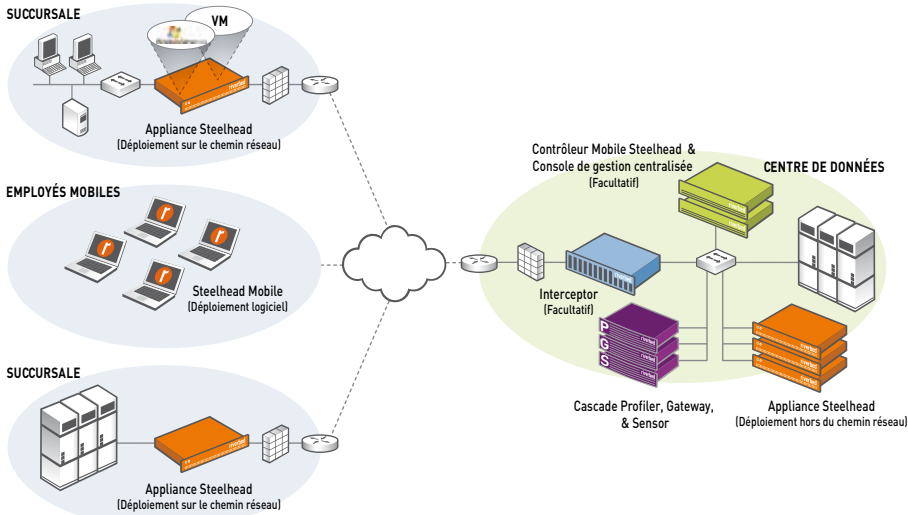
SUCCURSALE

VM

Appliance Steelhead
(Déploiement sur le chemin réseau)

EMPLOYÉS MOBILES

Steelhead Mobile
(Déploiement logiciel)

SUCCURSALE

Appliance Steelhead
(Déploiement sur le chemin réseau)

Contrôleur Mobile Steelhead &
Console de gestion centralisée
(Facultatif)

CENTRE DE DONNÉES

Interceptor
(Facultatif)

P
G
S

Cascade Profiler, Gateway,
& Sensor

Appliance Steelhead
(Déploiement hors du chemin réseau)